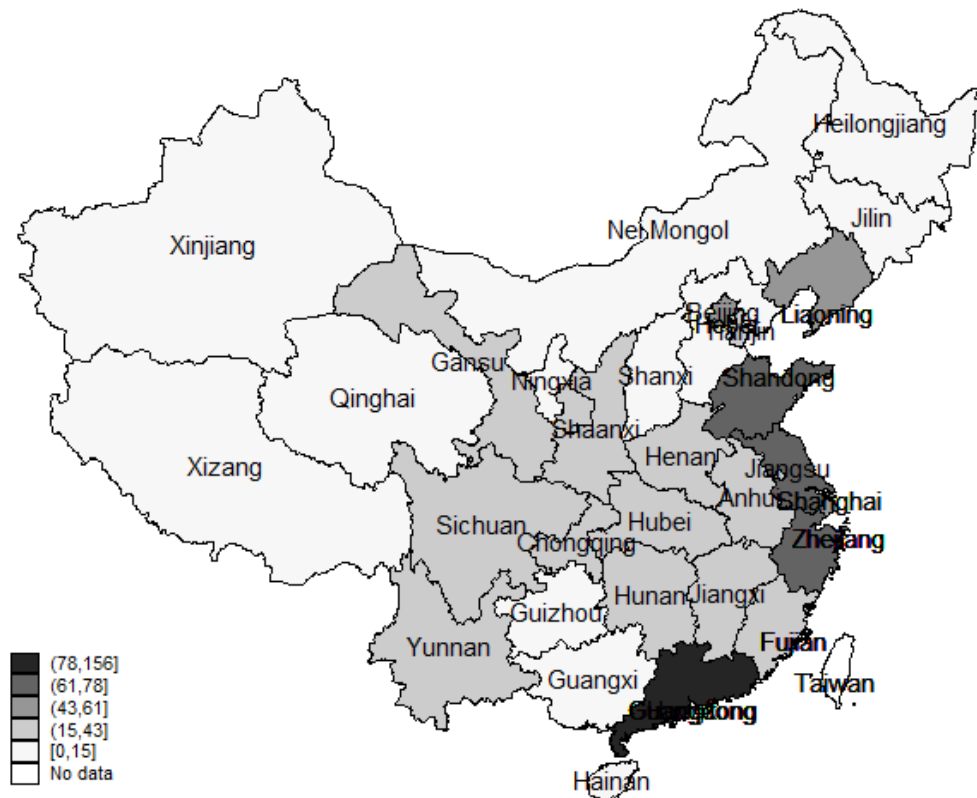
Heilongjiang
Jilin
Xinjiang
Nei Mongol
Liaoning
Beijing
Hebei
Tianjin
Gansu
Ningxia
Shanxi
Shandong
Qinghai
Shaanxi
Henan
Jiangsu
Xizang
Anhui
Shanghai
Sichuan
Hubei
Chongqing
Zhejiang
Guizhou
Hunan
Jiangxi
Fujian
Yunnan
Guangxi
Taiwan
Guangdong
Hainan

(78,156]
(61,78]
(43,61]
(15,43]
[0,15]
No data